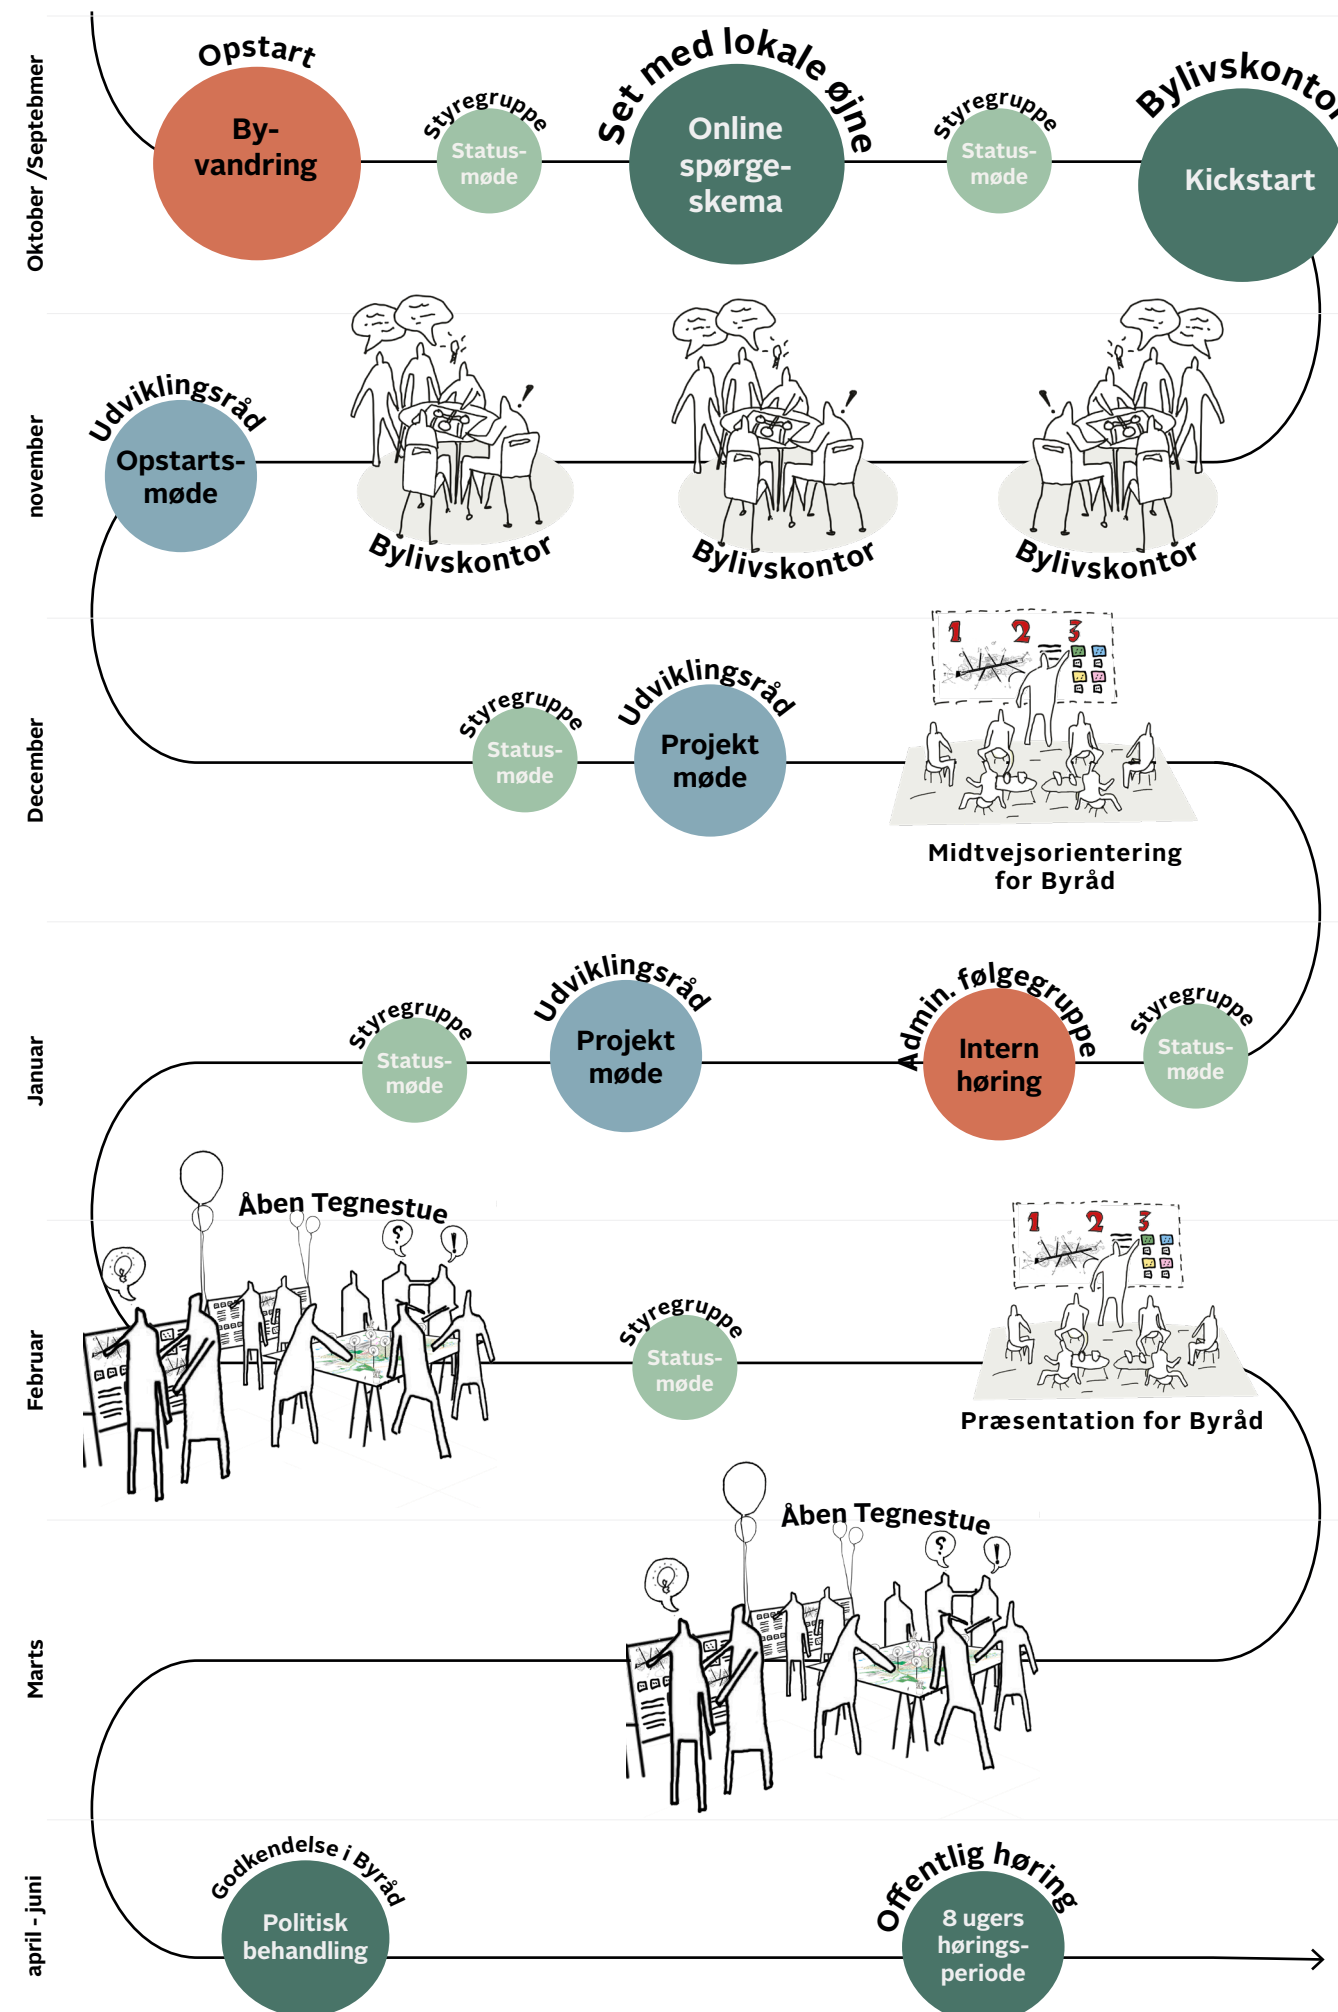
Oktober /Septebmer

Opstart
By-vandring

Styregruppe
Status-møde

Set med lokale øjne
Online spørge-skema

Styregruppe
Status-møde

Bylivskontor
Kickstart

november

Udviklingsråd
Opstarts-møde

Bylivskontor

Bylivskontor

Bylivskontor

December

Styregruppe
Status-møde

Udviklingsråd
Projekt møde

1 2 3

Midtvejsorientering for Byråd

Januar

Styregruppe
Status-møde

Udviklingsråd
Projekt møde

Admin. følgegruppe
Intern høring

Styregruppe
Status-møde

Februar

Åben Tegnestue

Styregruppe
Status-møde

1 2 3

Præsentation for Byråd

Marts

Åben Tegnestue

april - juni

Godkendelse i Byråd
Politisk behandling

Offentlig høring
8 ugers hørings-periode